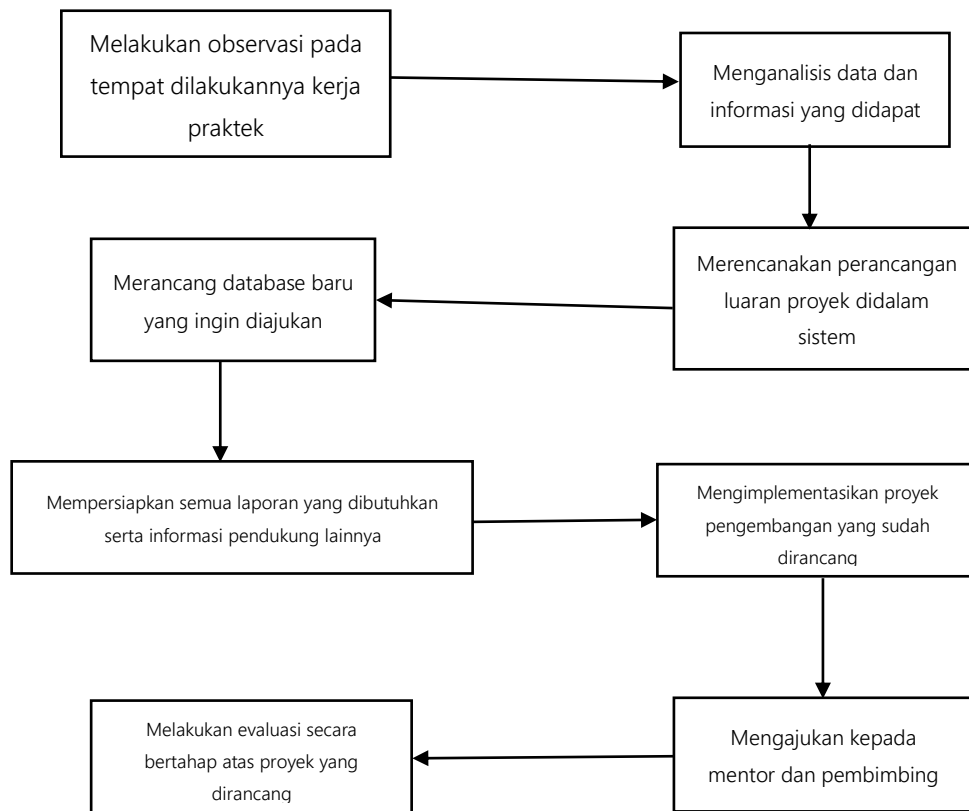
Melakukan observasi pada tempat dilakukannya kerja praktek

Menganalisis data dan informasi yang didapat

Merencanakan perancangan luaran proyek didalam sistem

Merancang database baru yang ingin diajukan

Mempersiapkan semua laporan yang dibutuhkan serta informasi pendukung lainnya

Mengimplementasikan proyek pengembangan yang sudah dirancang

Mengajukan kepada mentor dan pembimbing

Melakukan evaluasi secara bertahap atas proyek yang dirancang